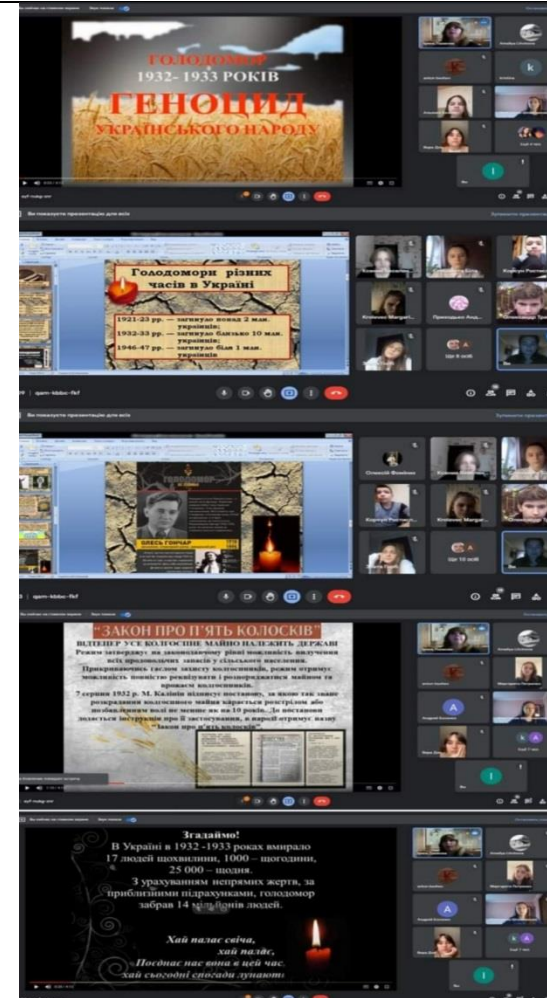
ГОЛОДОМОР
1932–1933 РОКІВ
ГЕНОЦИД
УКРАЇНСЬКОГО НАРОДУ

Ви показуєте презентацію для всіх

Голодомори різних часів в Україні

1921-23 рр. — загинуло понад 2 млн. українців;
1932-33 рр. — загинуло близько 10 млн. українців;
1946-47 рр. — загинуло біля 1 млн. українців

qam-kbbc-fkf

Ще 9 осіб

Ви показуєте презентацію для всіх

ОЛЕСЬ ГОНЧАР

qam-kbbc-fkf

Ще 10 осіб

"ЗАКОН ПРО П'ЯТЬ КОЛОСКІВ"
ВІДБЕРИ УСЕ КОЛОСЯНЕ МАЙНО НАЛЕЖИТЬ ДЕРЖАВІ
Режим запровадку на законодавчому рівні можливість вилучення всіх продовольчих запасів у сільського населення. Прикриваючись гаслом захисту колгоспників, режим отримує можливість повністю реквізувати і розпорядитися майном та працею колгоспників.
7 серпня 1932 р. М. Калінін підписує постанову, за якою так зване розкрадання колгоспного майна карається розстрілом або позбавленням волі не менше як на 10 років. До постанови додається інструкція про її застосування, в народі отримує назву "Закон про п'ять колосків".

Згадаймо!
В Україні в 1932 -1933 роках вмирало 17 людей щохвилини, 1000 – щогодини, 25 000 – щодня.
З урахуванням непрямих жертв, за приблизними підрахунками, голодомор забрав 14 мільйонів людей.

Хай палає свіча,
хай палає,
Поєднає нас вона в цей час.
Хай сьогодні спогади лунають